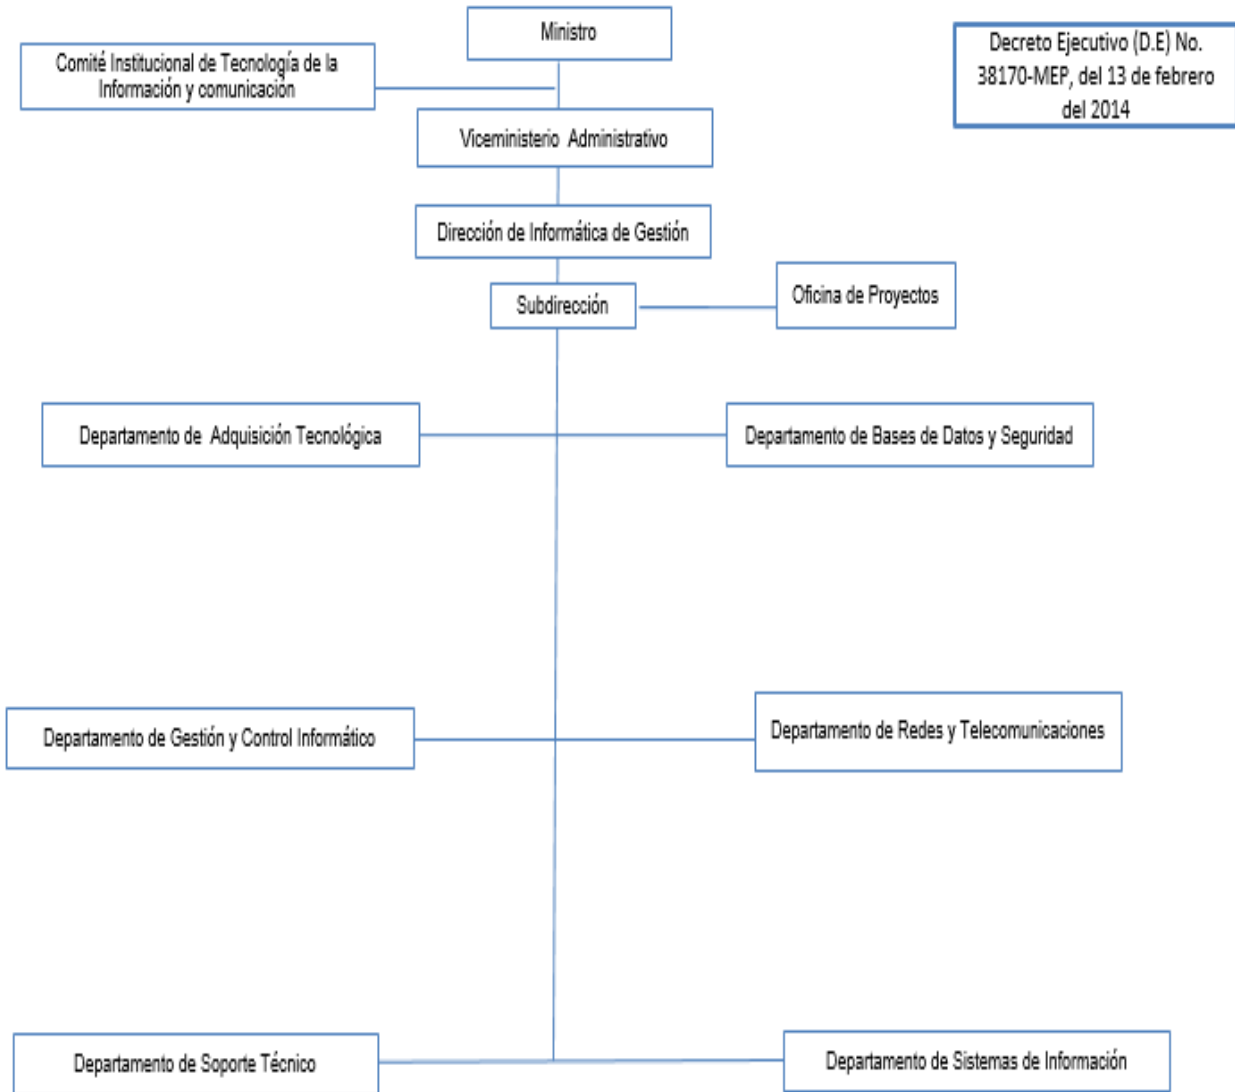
Ministro

Comité Institucional de Tecnología de la Información y comunicación

Decreto Ejecutivo (D.E) No. 38170-MEP, del 13 de febrero del 2014

Viceministerio Administrativo

Dirección de Informática de Gestión

Subdirección

Oficina de Proyectos

Departamento de Adquisición Tecnológica

Departamento de Bases de Datos y Seguridad

Departamento de Gestión y Control Informático

Departamento de Redes y Telecomunicaciones

Departamento de Soporte Técnico

Departamento de Sistemas de Información